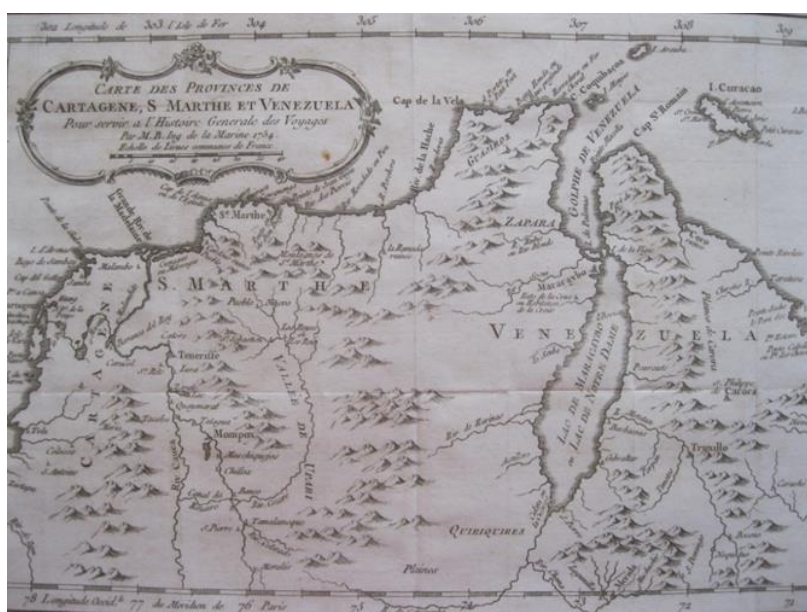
302 Longitude de 303 l'Isle de Fer 304 305 306 307 308 309

CARTE DES PROVINCES DE CARTAGENE, S. MARTHE ET VENEZUELA Pour servir a l'Histoire Generale des Voyages Par M. B. Ing. de la Marine 1754. Echelle de Lieues communes de France.

Cap de la Vela

I. Curacao

Cap. S.t Romain

Aruba

GOLPHE DE VENEZUELA

GUAJIROS

ZAPARA

S.t Marthe

Grande Riv. de la Madeleine

S. MARTHE

VENEZUELA

Maracaybo

LAC DE MARACAYBO ou LAC DE NOTRE DAME

Teneriffe

Mompox

VALLEE DE UPARI

Truxillo

QUIRIQUIRES

Plaines

78 Longitude Occid.le 77 du Meridien de 76 Paris 75 74 73 72 71